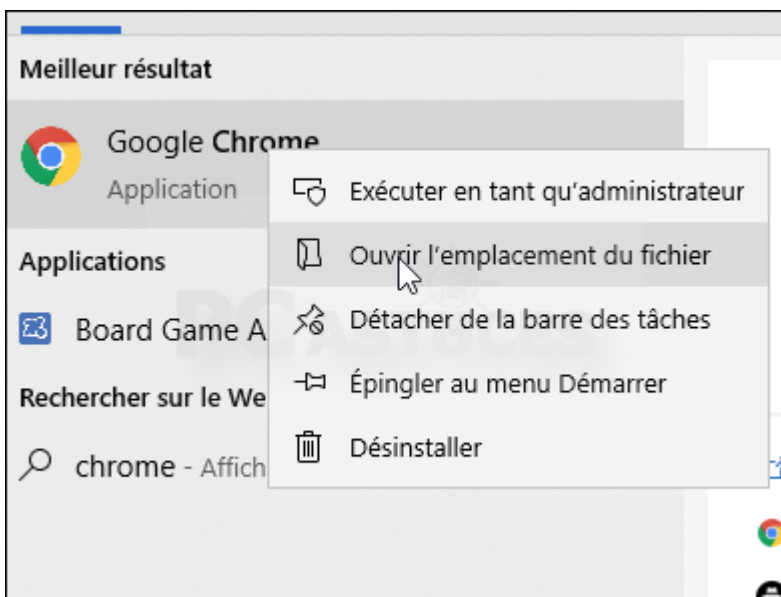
Meilleur résultat

Google Chrome
Application

Applications

Board Game A

Rechercher sur le We

chrome - Affich

Exécuter en tant qu'administrateur

Ouvrir l'emplacement du fichier

Détacher de la barre des tâches

Épingler au menu Démarrer

Désinstaller

PC ASTUCES